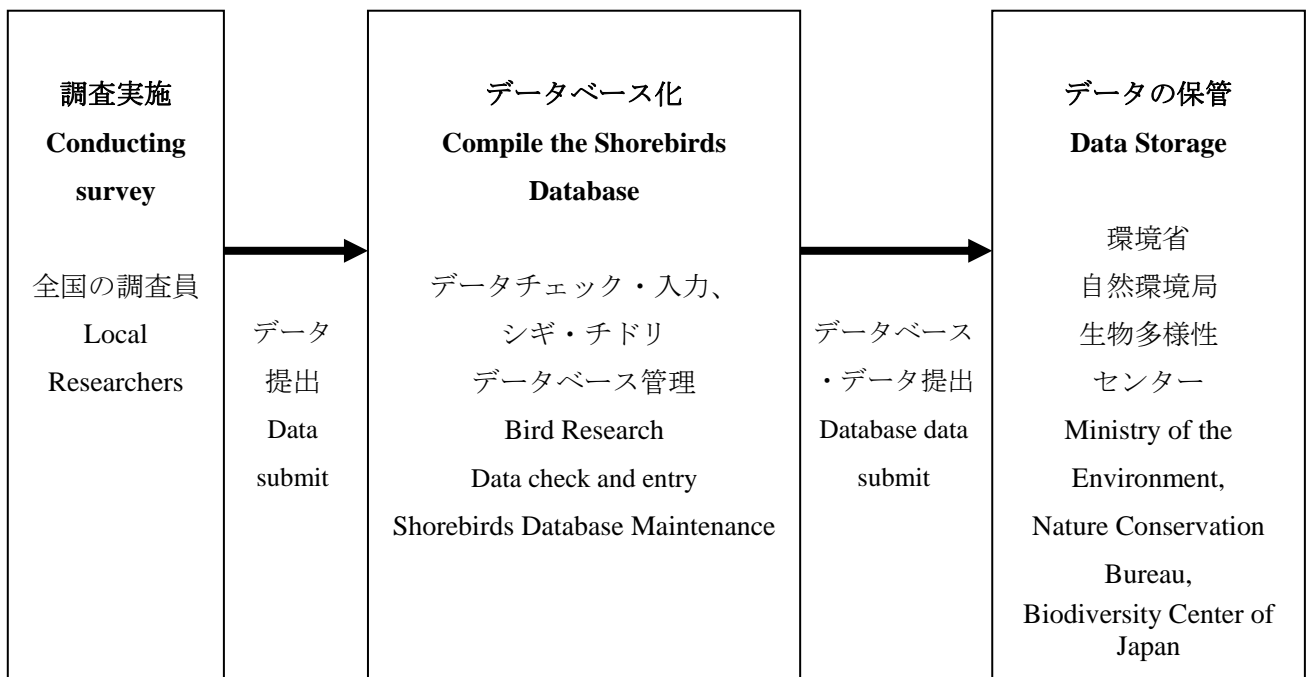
調査実施
Conducting survey

全国の調査員
Local Researchers

データ
提出
Data submit

データベース化
Compile the Shorebirds Database

データチェック・入力、
シギ・チドリ
データベース管理
Bird Research
Data check and entry
Shorebirds Database Maintenance

データベース
・データ提出
Database data submit

データの保管
Data Storage

環境省
自然環境局
生物多様性
センター
Ministry of the Environment,
Nature Conservation Bureau,
Biodiversity Center of Japan